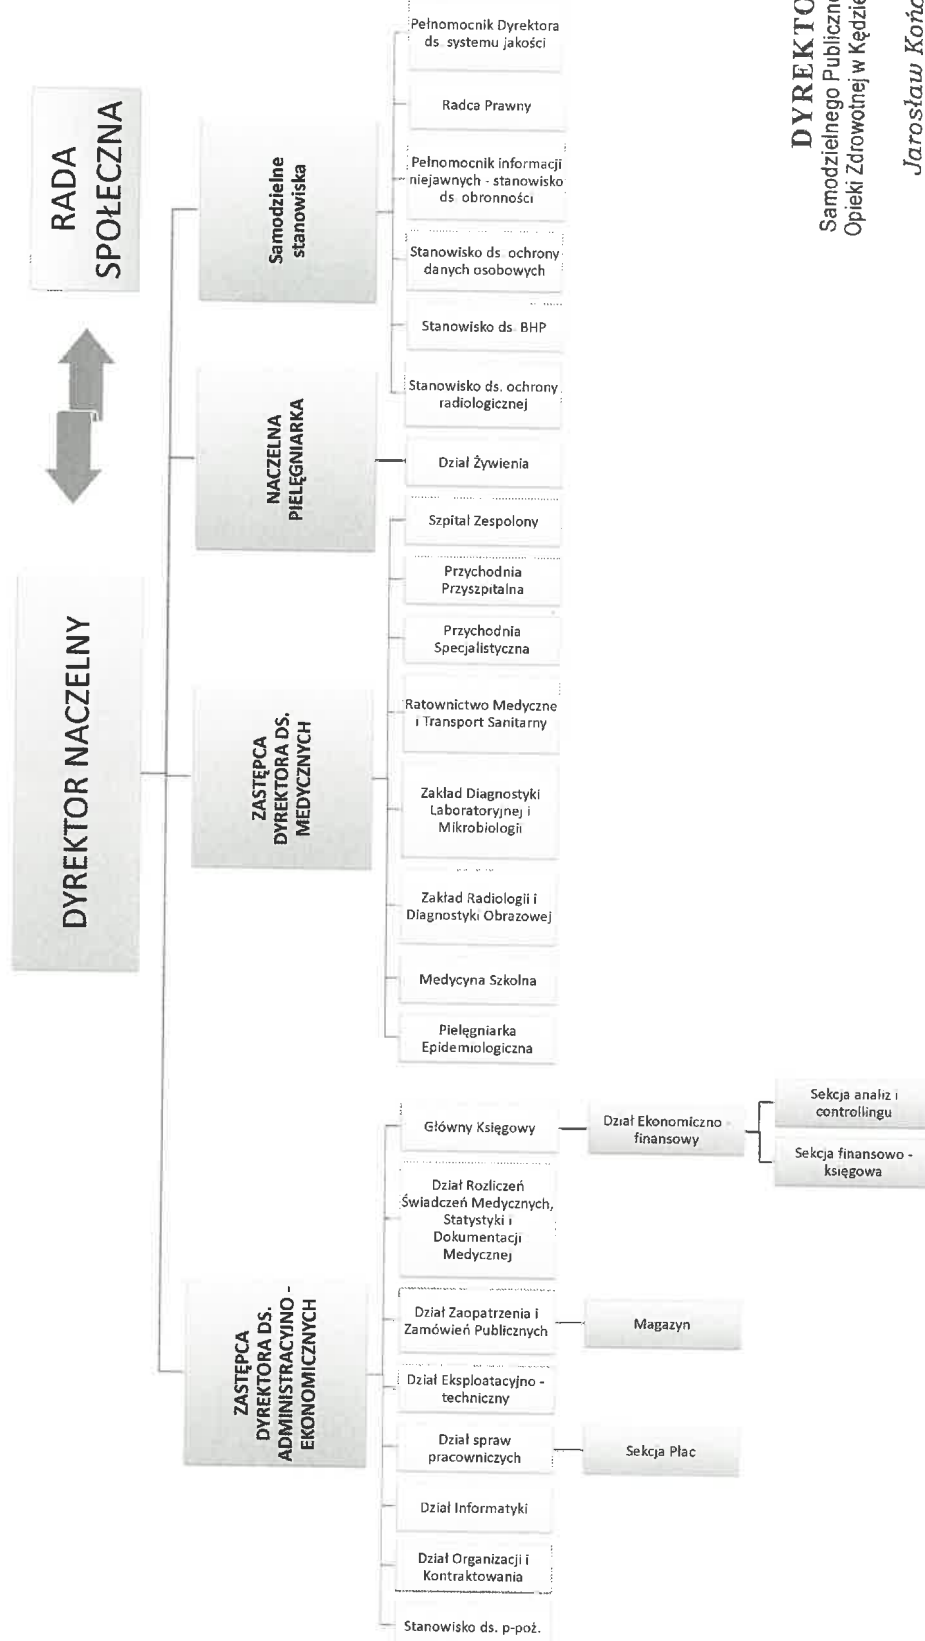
RADA SPOŁECZNA

DYREKTOR NACZELNY

Samodzielne stanowiska

Pełnomocnik Dyrektora ds. systemu jakości

Radca Prawny

Pełnomocnik informacji niejawnych - stanowisko ds. obronności

Stanowisko ds. ochrony danych osobowych

Stanowisko ds. BHP

Stanowisko ds. ochrony radiologicznej

NACZELNA PIELĘGNIARKA

Dział Żywienia

ZASTĘPCA DYREKTORA DS. MEDYCZNYCH

Szpital Zespolony

Przychodnia Przyszpitalna

Przychodnia Specjalistyczna

Ratownictwo Medyczne i Transport Sanitarny

Zakład Diagnostyki Laboratoryjnej i Mikrobiologii

Zakład Radiologii i Diagnostyki Obrazowej

Medycyna Szkolna

Pielęgniarka Epidemiologiczna

ZASTĘPCA DYREKTORA DS. ADMINISTRACYJNO - EKONOMICZNYCH

Główny Księgowy

Dział Ekonomiczno - finansowy

Sekcja analiz i controllingu

Sekcja finansowo - księgowa

Dział Rozliczeń Świadczeń Medycznych, Statystyki i Dokumentacji Medycznej

Dział Zaopatrzenia i Zamówień Publicznych

Magazyn

Dział Eksploatacyjno - techniczny

Dział spraw pracowniczych

Sekcja Płac

Dział Informatyki

Dział Organizacji i Kontraktowania

Stanowisko ds. p-poż.

DYREKTO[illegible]
Samodzielnego Publiczne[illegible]
Opieki Zdrowotnej w Kędzie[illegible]
Jarosław Końc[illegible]